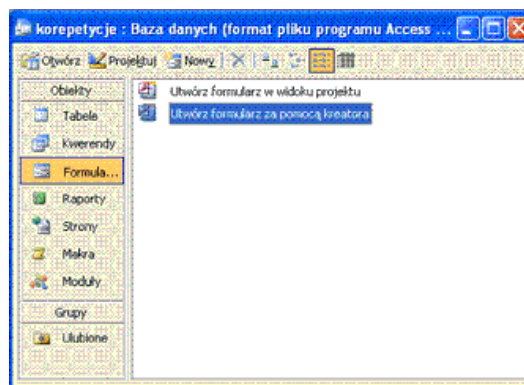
korepetycje : Baza danych (format pliku programu Access ...

Otwórz Projektuj Nowy

Obiekty
Tabele
Kwerendy
Formula...
Raporty
Strony
Makra
Moduły
Grupy
Ulubione

Utwórz formularz w widoku projektu
Utwórz formularz za pomocą kreatora